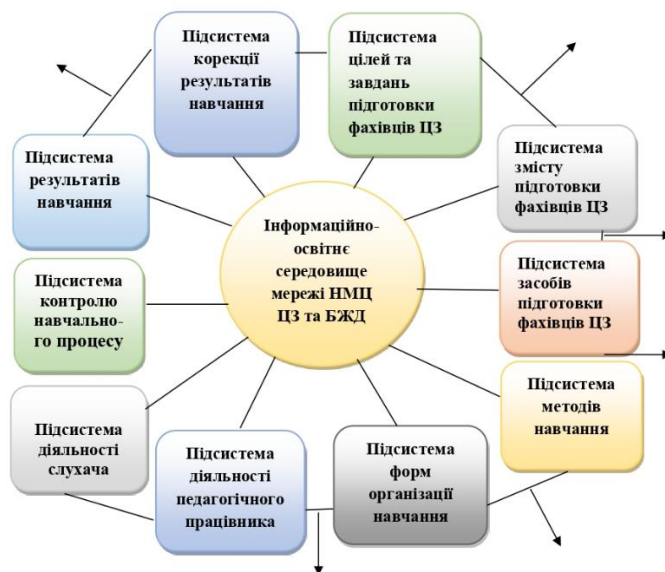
Підсистема корекції результатів навчання

Підсистема цілей та завдань підготовки фахівців ЦЗ

Підсистема результатів навчання

Підсистема змісту підготовки фахівців ЦЗ

Інформаційно-освітнє середовище мережі НМЦ ЦЗ та БЖД

Підсистема контролю навчального процесу

Підсистема засобів підготовки фахівців ЦЗ

Підсистема методів навчання

Підсистема діяльності слухача

Підсистема діяльності педагогічного працівника

Підсистема форм організації навчання